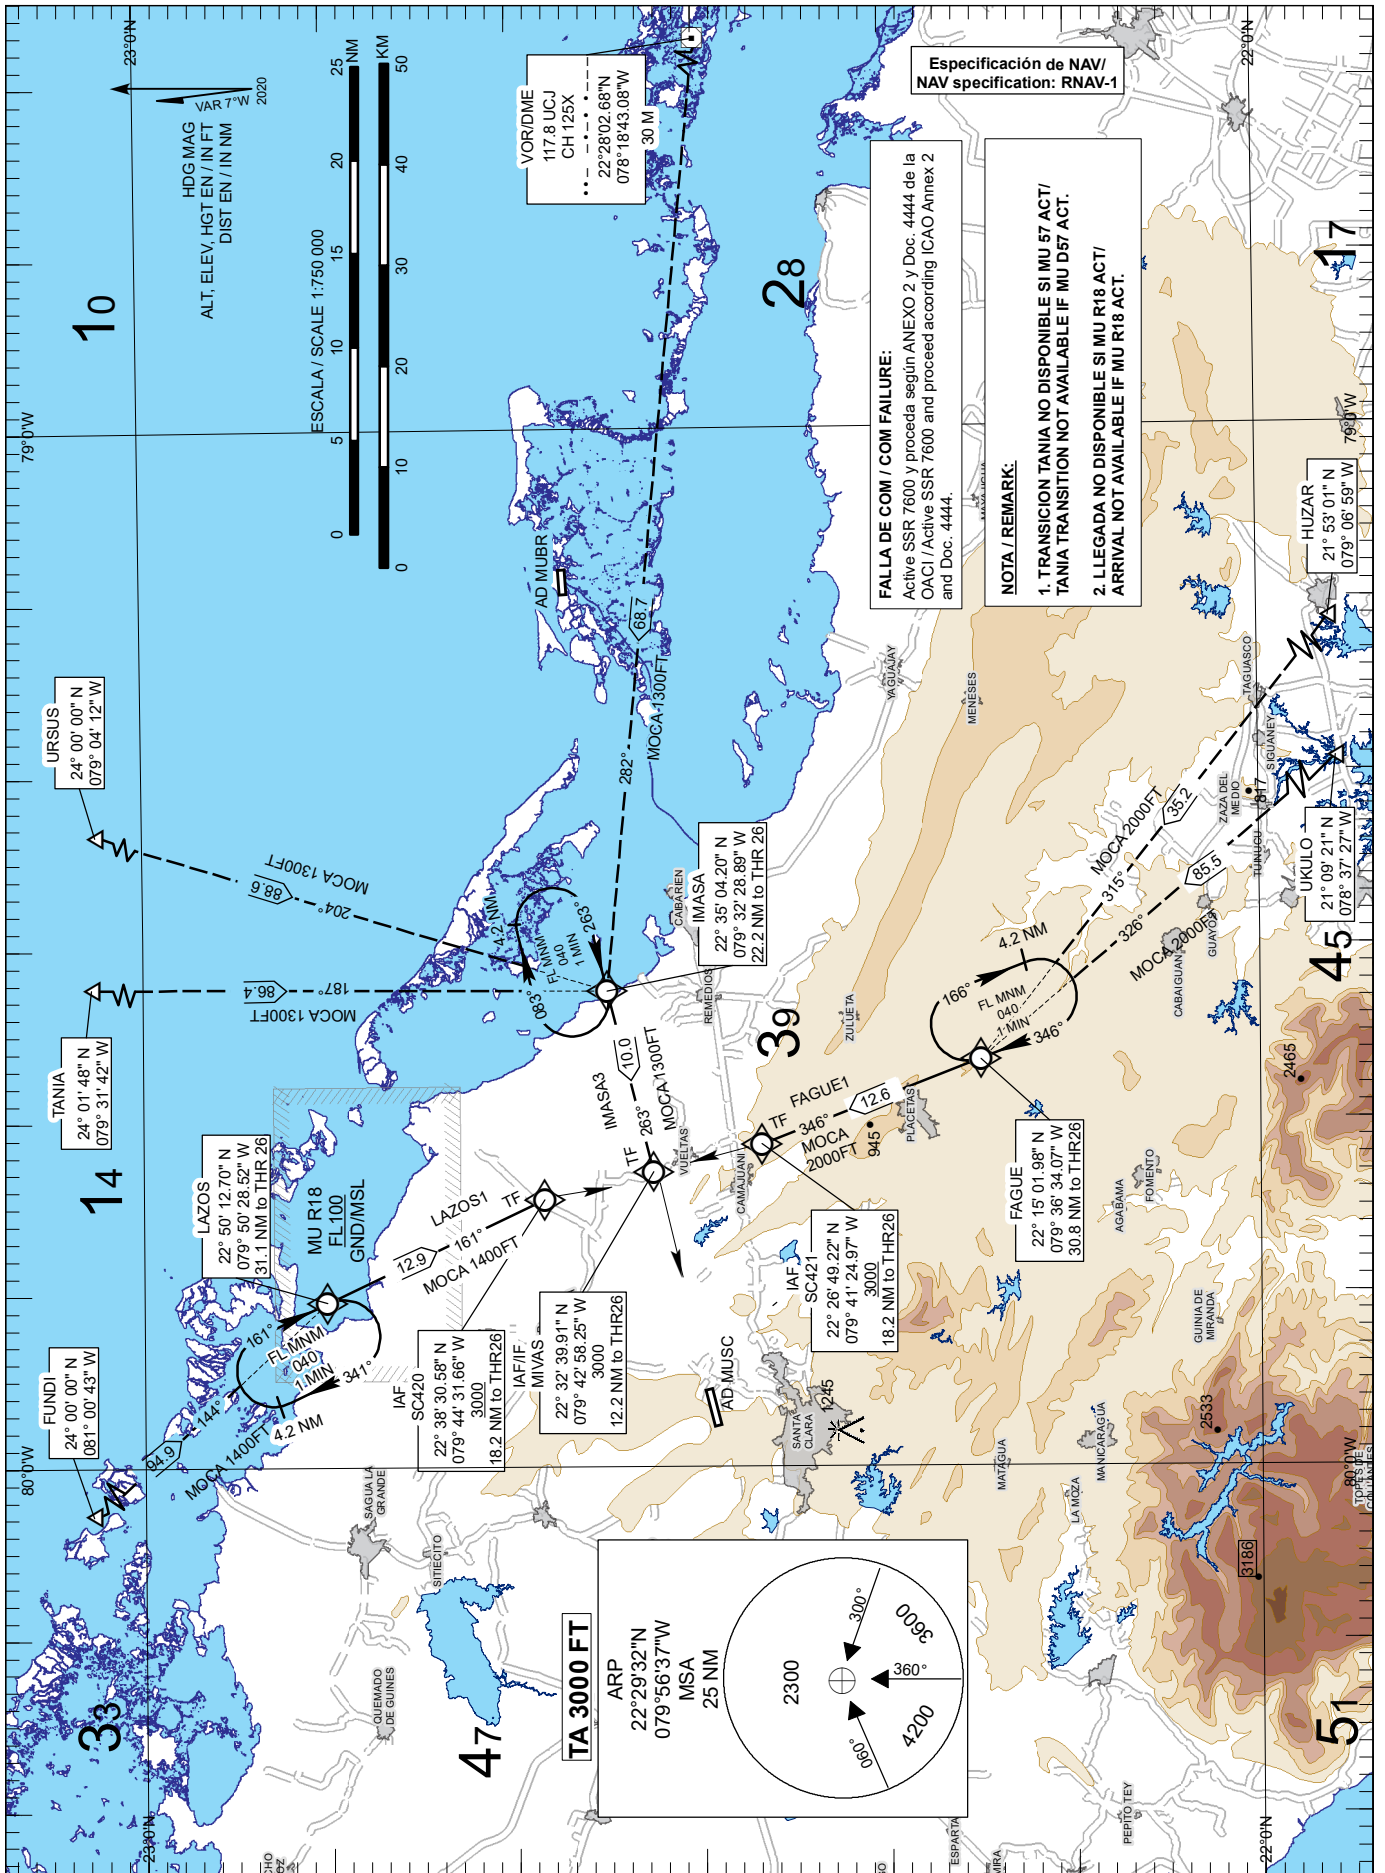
Especificación de NAV/
NAV specification: RNAV-1

FALLA DE COM / COM FAILURE:
Active SSR 7600 y proceda según ANEXO 2 y Doc. 4444 de la OACI / Active SSR 7600 and proceed according ICAO Annex 2 and Doc. 4444.

NOTA / REMARK:
1. TRANSICION TANIA NO DISPONIBLE SI MU 57 ACT/ TANIA TRANSITION NOT AVAILABLE IF MU D57 ACT.
2. LLEGADA NO DISPONIBLE SI MU R18 ACT/ ARRIVAL NOT AVAILABLE IF MU R18 ACT.

HDG MAG
ALT, ELEV, HGT EN / IN FT
DIST EN / IN NM
VAR 7°W 2020

ESCALA / SCALE 1:750 000
0 5 10 15 20 25 NM
0 10 20 30 40 50 KM

VOR/DME
117.8 UCJ
CH 125X
22°28'02.68"N
078°18'43.08"W
30 M

URSUS
24° 00' 00" N
079° 04' 12" W

TANIA
24° 01' 48" N
079° 31' 42" W

FUNDI
24° 00' 00" N
081° 00' 43" W

LAZOS
22° 50' 12.70" N
079° 50' 28.52" W
31.1 NM to THR 26

MU R18
FL100
GND/MSL

IMASA
22° 35' 04.20" N
079° 32' 28.89" W
22.2 NM to THR 26

FAGUE
22° 15' 01.98" N
079° 36' 34.07" W
30.8 NM to THR26

IAF
SC420
22° 38' 30.58" N
079° 44' 31.66" W
3000
18.2 NM to THR26

IAF/IF
MIVAS
22° 32' 39.91" N
079° 42' 58.25" W
3000
12.2 NM to THR26

IAF
SC421
22° 26' 49.22" N
079° 41' 24.97" W
3000
18.2 NM to THR26

HUZAR
21° 53' 01" N
079° 06' 59" W

UKULO
21° 09' 21" N
078° 37' 27" W

MOCA 1300FT 204° 88.6
MOCA 1300FT 187° 86.4
MOCA 1400FT 144° 94.9
MOCA 1400FT 161° 12.9
LAZOS1 TF
IMASA3 263° 10.0 MOCA 1300FT TF
FAGUE1 TF 346° 12.6 MOCA 2000FT
MOCA 1300FT 282° 68.7
MOCA 2000FT 315° 35.2
MOCA 2000FT 326° 85.5
FL MNM 040 1 MIN 4.2 NM 161° 341°
FL MNM 040 1 MIN 4.2 NM 083° 263°
FL MNM 040 1 MIN 4.2 NM 166° 346°

AD MUBR
AD MUSC

10 14 28 33 39 45 47 51 17

TA 3000 FT
ARP
22°29'32"N
079°56'37"W
MSA
25 NM
2300 3600 4200 300° 360° 060°

23°0'N 22°0'N 79°0'W 80°0'W

CABARIEN REMEDIOS ZULUETA PLACETAS VUELTAS CAMAJUANI YAGUAJAY MENESES TAGUASCO SIGUANEY ZAZA DEL MEDIO TUNUCU CABAIGUAN GUAYOS FOMENTO AGABAMA GUINIA DE MIRANDA MANICARAGUA LA MOZA MATAGUA SANTA CLARA SAGUA LA GRANDE SITIECITO QUEMADO DE GUINES PEPITO TEY ESPARTA TOPES DE COLLANTES
945 1245 2465 2533 3186 817